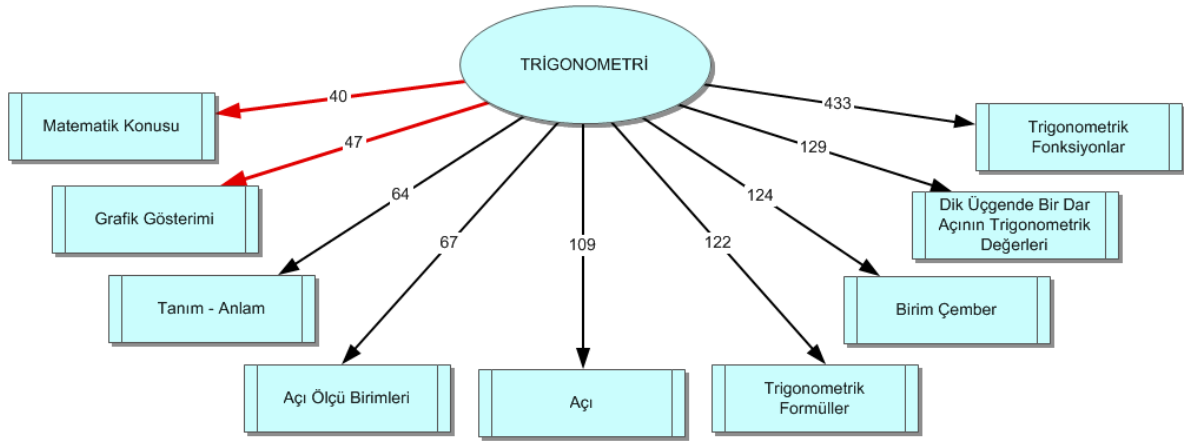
TRİGONOMETRİ

40
Matematik Konusu

47
Grafik Gösterimi

64
Tanım - Anlam

67
Açı Ölçü Birimleri

109
Açı

122
Trigonometrik Formüller

124
Birim Çember

129
Dik Üçgende Bir Dar Açının Trigonometrik Değerleri

433
Trigonometrik Fonksiyonlar